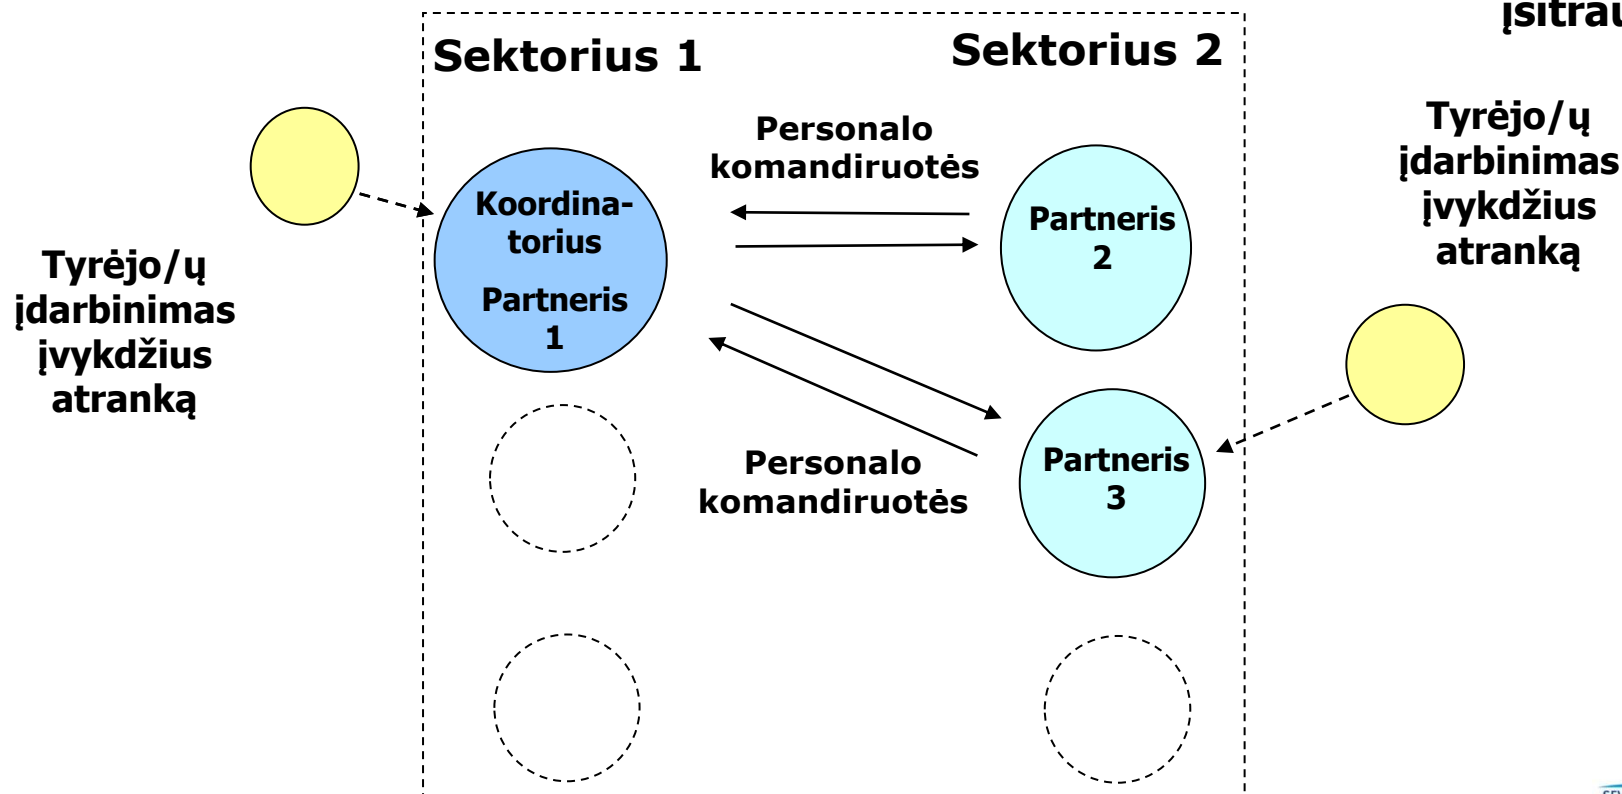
įsitrau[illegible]

Sektorius 1

Sektorius 2

Personalo komandiruotės

Koordinatorius

Partneris 1

Partneris 2

Tyrėjo/ų įdarbinimas įvykdžius atranką

Tyrėjo/ų įdarbinimas įvykdžius atranką

Personalo komandiruotės

Partneris 3